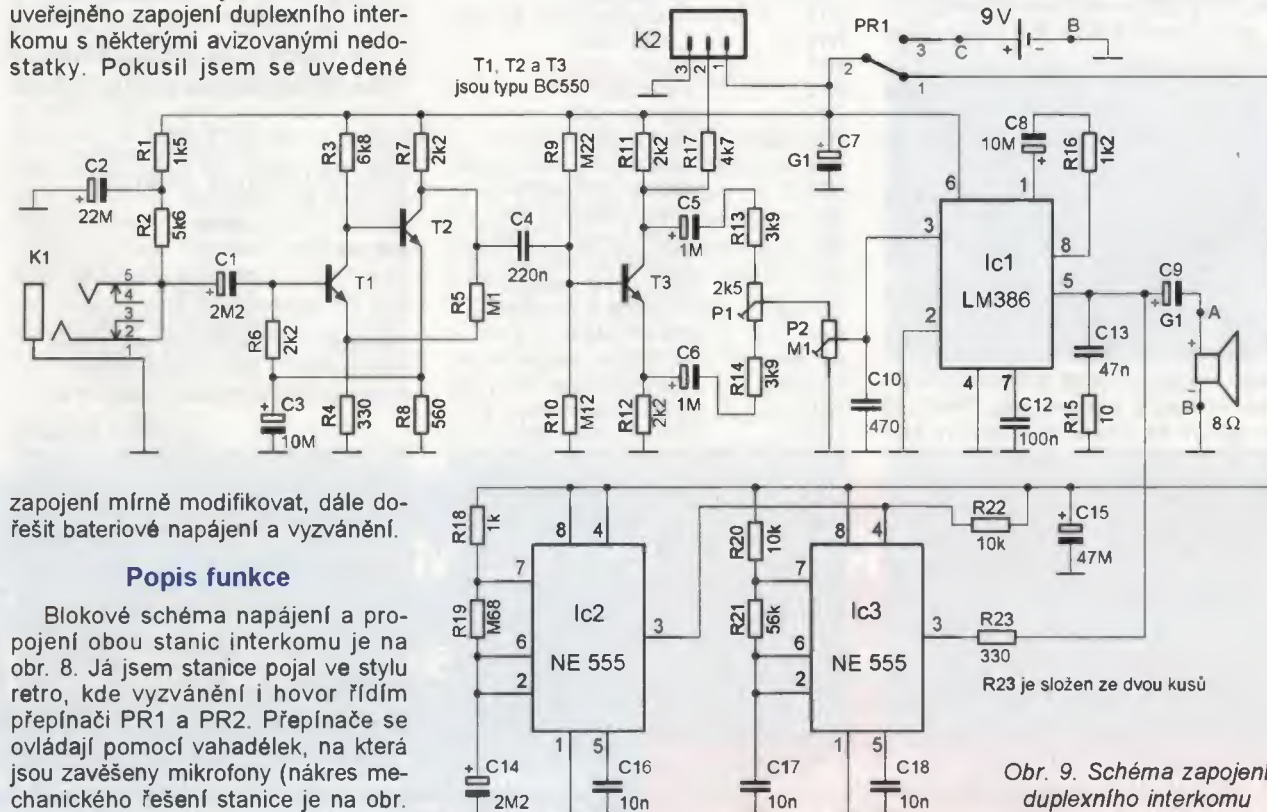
uveřejněno zapojení duplexního interkomu s některými avizovanými nedostatky. Pokusil jsem se uvedené

T1, T2 a T3 jsou typu BC550

K2
3 2 1

PR1
9 V
B
3 C
+ -
2
1

R1 1k5
C2 22M
R2 5k6
K1
5 4 3 2 1
C1 2M2
R6 2k2
C3 10M
R3 6k8
R7 2k2
T2
T1
R5 M1
R4 330
R8 560
C4 220n
R9 M22
R10 M12
R11 2k2
R17 4k7
C5 1M
R13 3k9
T3
2k5
P1
C6 1M
R14 3k9
R12 2k2
P2 M1
G1
C7
C8 10M
R16 1k2
6
1
3
8
Ic1
LM386
2
5
4
7
C10 470
C12 100n
C9
G1
A
C13 47n
R15 10
B
8 Ω

zapojení mírně modifikovat, dále dořešit bateriové napájení a vyzvánění.

Popis funkce

Blokové schéma napájení a propojení obou stanic interkomu je na obr. 8. Já jsem stanice pojal ve stylu retro, kde vyzvánění i hovor řídím přepínači PR1 a PR2. Přepínače se ovládají pomocí vahadélek, na která jsou zavěšeny mikrofony (nákres mechanického řešení stanice je na obr.

R18 1k
8 4
7
R19 M68
6
2
Ic2
NE 555
3
1 5
C14 2M2
C16 10n
R20 10k
R21 56k
8 4
7
6
2
Ic3
NE 555
3
1 5
C17 10n
C18 10n
R22 10k
C15 47M
R23 330
R23 je složen ze dvou kusů

Obr. 9. Schéma zapojení duplexního interkomu